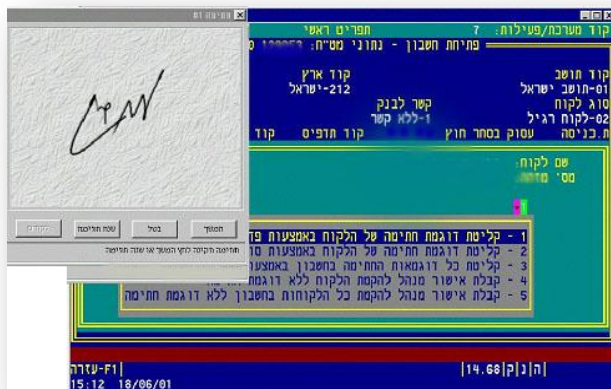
קוד מערכת/פעילות: 7 תפריט ראשי
פתיחת חשבון - נתוני מס"ח: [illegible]

קוד תושב 01-תושב ישראל
קוד ארץ 212-ישראל
סוג לקוח 02-לקוח רגיל
קשר לבנק 1-ללא קשר
ת.כניסה עסוק בסחר חוץ קוד תפוס קוד

שם לקוח:
מס' מזהה:

1 - קליטת דוגמת חתימה של הלקוח באמצעות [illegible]
2 - קליטת דוגמת חתימה של הלקוח באמצעות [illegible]
3 - קליטת כל דוגמאות החתימה בחשבון באמצעות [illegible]
4 - קבלת אישור מנהל להקמת הלקוח ללא דוגמת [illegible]
5 - קבלת אישור מנהל להקמת כל הלקוחות בחשבון ללא דוגמת חתימה

חתימה #1

המשך
בטל
שלח חתימה
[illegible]

חתימה הלקוח לחץ המשך או שלח חתימה

עזרה-F1
15:12 18/06/01
14.68